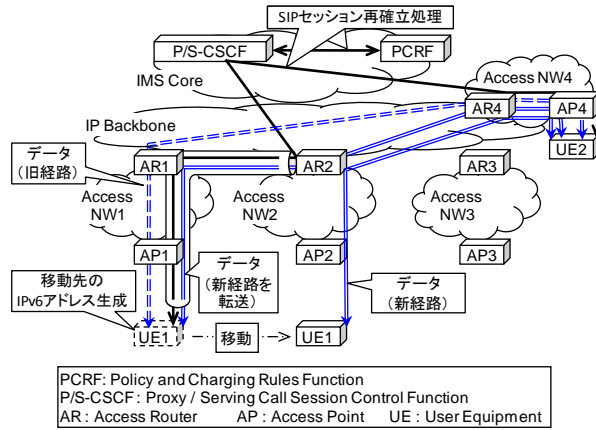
SIPセッション再確立処理

P/S-CSCF

PCRF

IMS Core

Access NW4

AR4

AP4

UE2

IP Backbone

データ
（旧経路）

AR1

AR2

AR3

Access NW1

Access NW2

Access NW3

AP1

AP2

AP3

データ
（新経路を転送）

データ
（新経路）

移動先の
IPv6アドレス生成

UE1

移動

UE1

PCRF: Policy and Charging Rules Function
P/S-CSCF : Proxy / Serving Call Session Control Function
AR : Access Router AP : Access Point UE : User Equipment